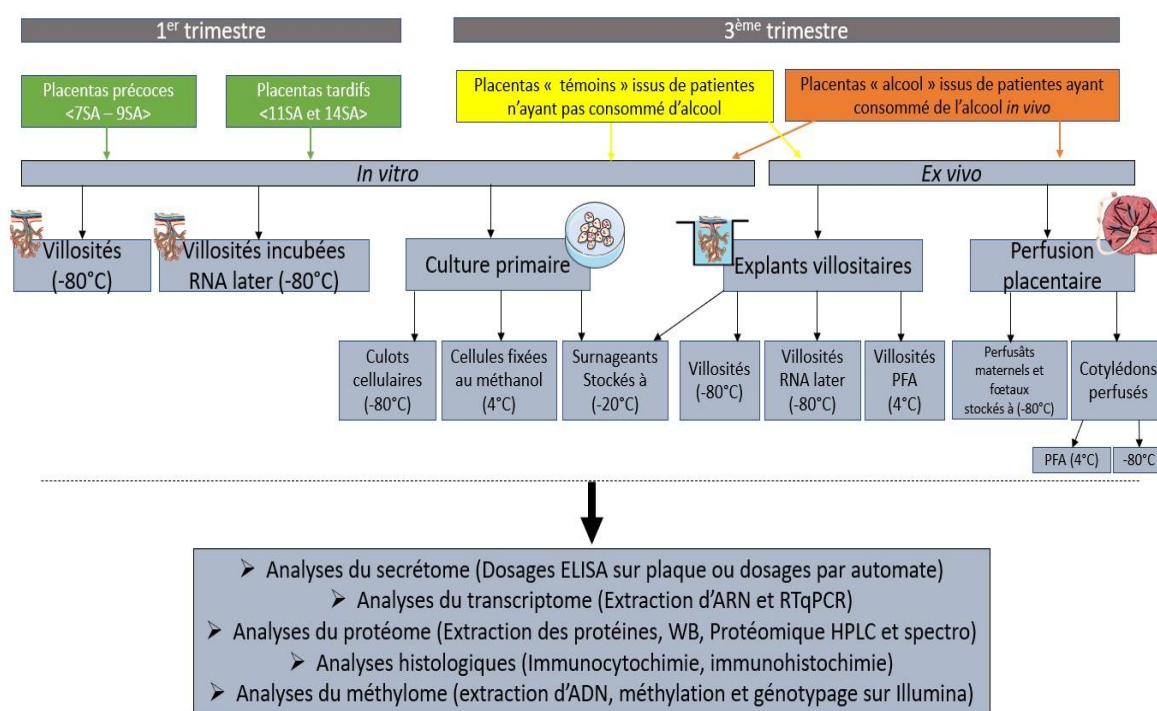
1<sup>er</sup> trimestre

3<sup>ème</sup> trimestre

Placentas précoces <7SA – 9SA>

Placentas tardifs <11SA et 14SA>

Placentas « témoins » issus de patientes n'ayant pas consommé d'alcool

Placentas « alcool » issus de patientes ayant consommé de l'alcool *in vivo*

*In vitro*

*Ex vivo*

Villosités (-80°C)

Villosités incubées RNA later (-80°C)

Culture primaire

Explants villositaires

Perfusion placentaire

Culots cellulaires (-80°C)

Cellules fixées au méthanol (4°C)

Surnageants Stockés à (-20°C)

Villosités (-80°C)

Villosités RNA later (-80°C)

Villosités PFA (4°C)

Perfusâts maternels et fœtaux stockés à (-80°C)

Cotylédons perfusés

PFA (4°C)

-80°C

➢ Analyses du secrétome (Dosages ELISA sur plaque ou dosages par automate)
➢ Analyses du transcriptome (Extraction d'ARN et RTqPCR)
➢ Analyses du protéome (Extraction des protéines, WB, Protéomique HPLC et spectro)
➢ Analyses histologiques (Immunocytochimie, immunohistochimie)
➢ Analyses du méthylome (extraction d'ADN, méthylation et génotypage sur Illumina)